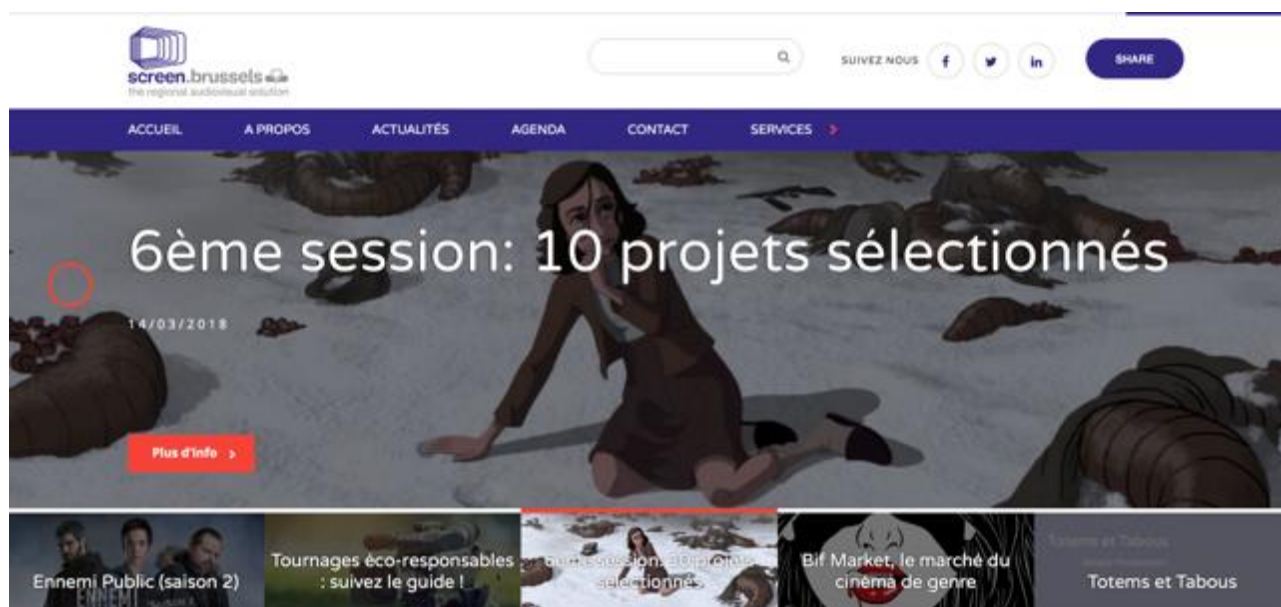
screen.brussels
the regional audiovisual solution

SUIVEZ NOUS f in

SHARE

ACCUEIL A PROPOS ACTUALITÉS AGENDA CONTACT SERVICES >

6ème session: 10 projets sélectionnés

14/03/2018

Plus d'info >

Ennemi Public (saison 2)

Tournages éco-responsables : suivez le guide !

6ème session: 10 projets sélectionnés

Bif Market, le marché du cinéma de genre

Totems et Tabous

Totems et Tabous